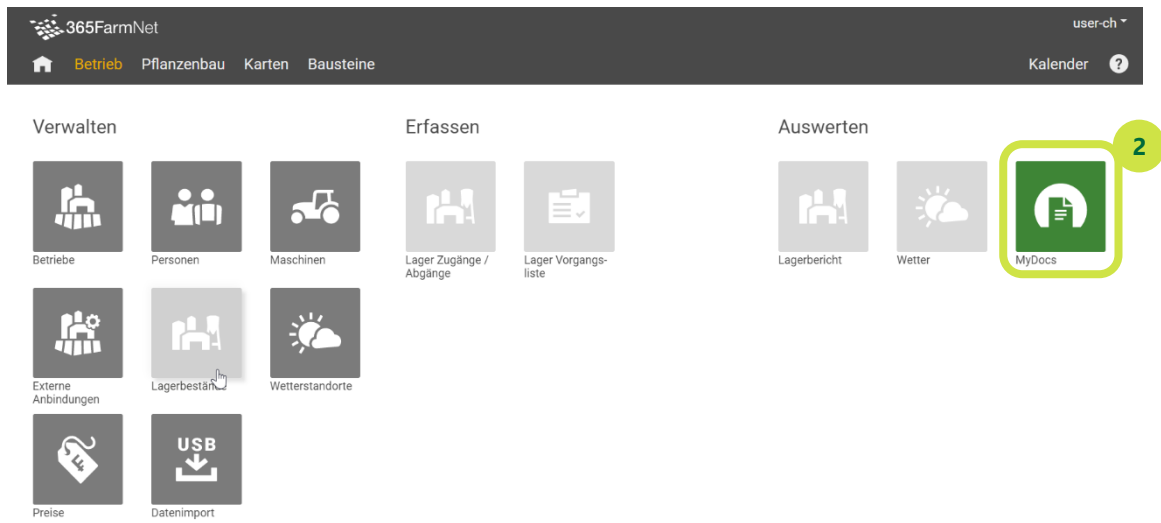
365FarmNet

user-ch

Betrieb Pflanzenbau Karten Bausteine

Kalender ?

Verwalten

Betriebe

Personen

Maschinen

Externe Anbindungen

Lagerbestän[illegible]

Wetterstandorte

Preise

USB

Datenimport

Erfassen

Lager Zugänge / Abgänge

Lager Vorgangsliste

Auswerten

2

Lagerbericht

Wetter

MyDocs